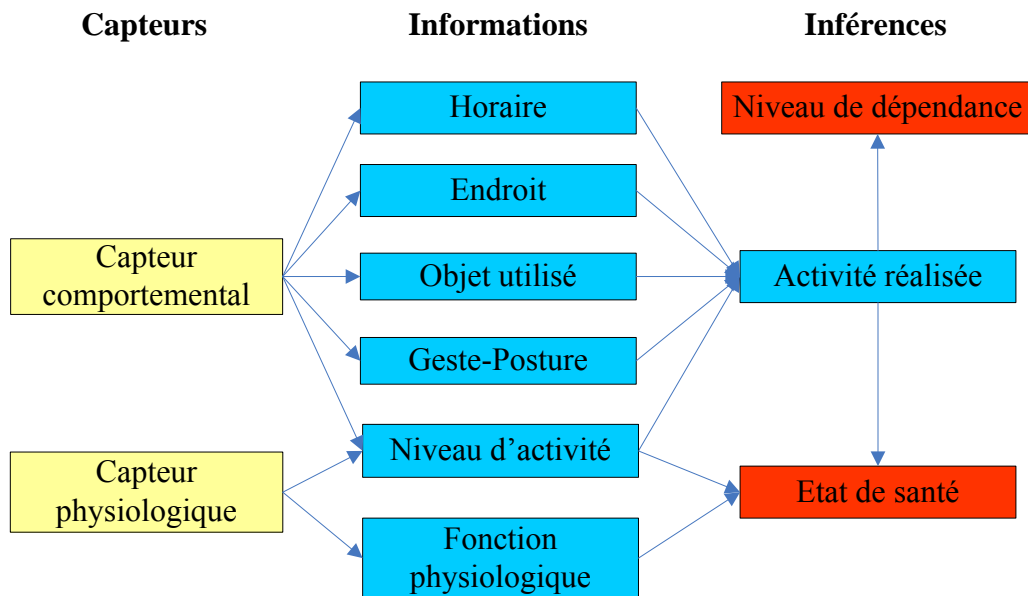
Capteurs

Informations

Inférences

Horaire

Endroit

Objet utilisé

Geste-Posture

Niveau d’activité

Fonction physiologique

Capteur comportemental

Capteur physiologique

Niveau de dépendance

Activité réalisée

Etat de santé